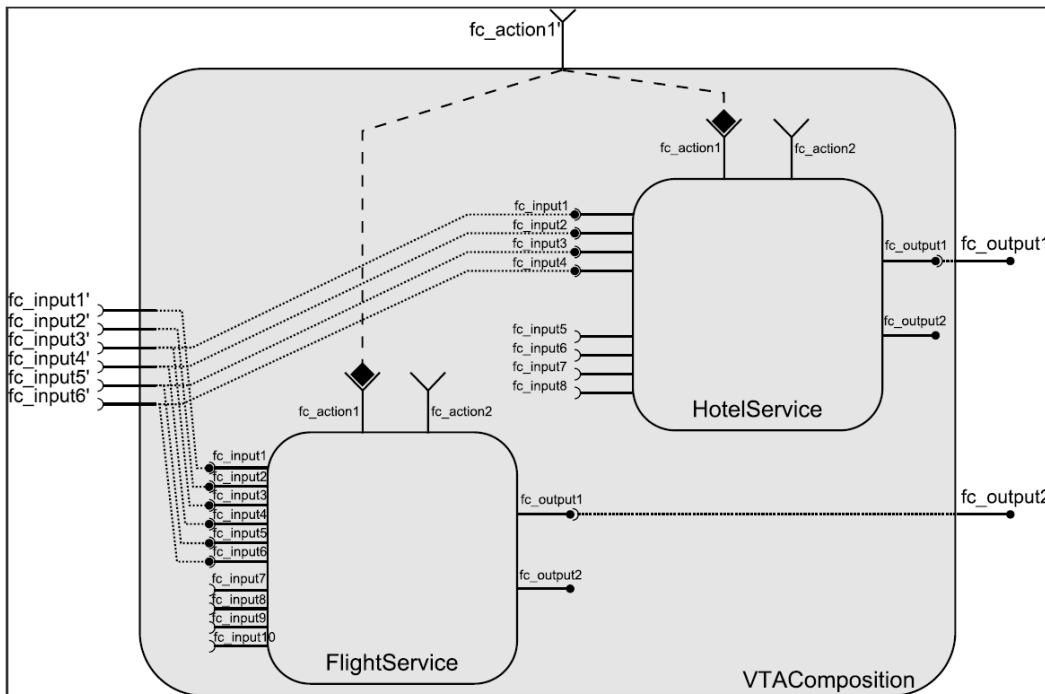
fc_action1'

fc_action1
fc_action2
fc_input1
fc_input2
fc_input3
fc_input4
fc_output1
fc_output1'
fc_output2
fc_input5
fc_input6
fc_input7
fc_input8
HotelService

fc_input1'
fc_input2'
fc_input3'
fc_input4'
fc_input5'
fc_input6'

fc_action1
fc_action2
fc_input1
fc_input2
fc_input3
fc_input4
fc_input5
fc_input6
fc_input7
fc_input8
fc_input9
fc_input10
fc_output1
fc_output2'
fc_output2
FlightService

VTAComposition